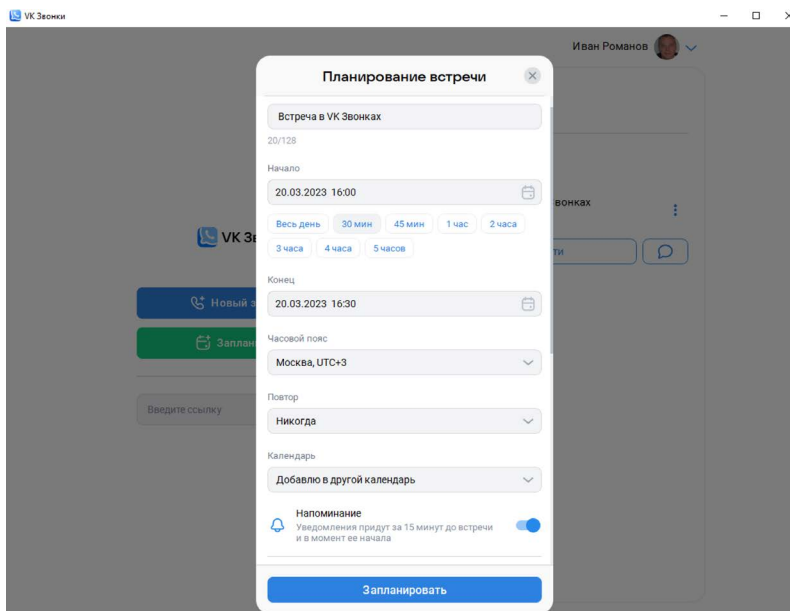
VK Звонки

Иван Романов

Планирование встречи

Встреча в VK Звонках

20/128

Начало

20.03.2023 16:00

Весь день
30 мин
45 мин
1 час
2 часа
3 часа
4 часа
5 часов

Конец

20.03.2023 16:30

Часовой пояс

Москва, UTC+3

Повтор

Никогда

Календарь

Добавлю в другой календарь

Напоминание
Уведомления придут за 15 минут до встречи и в момент ее начала

Запланировать

VK Зв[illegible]

Новый з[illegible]

Заплан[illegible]

Введите ссылку

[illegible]вонках

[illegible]ти